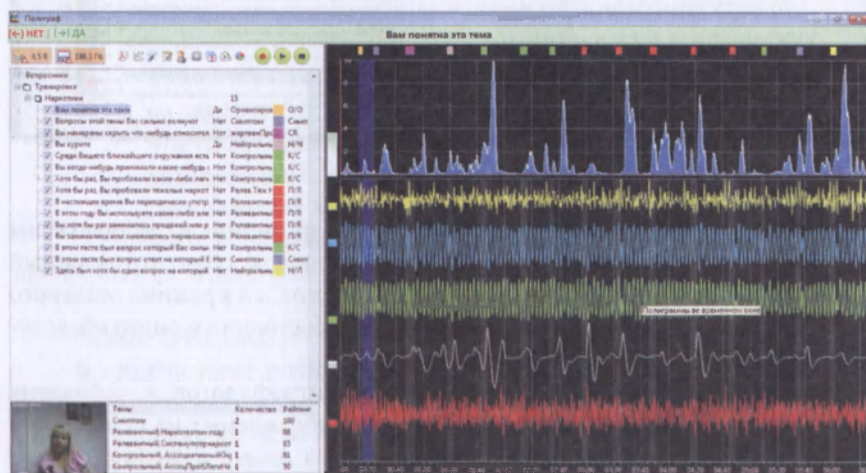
Полиграф

(←) НЕТ | (→) ДА

Вам понятна эта тема

Вопросники
Тренировка
Наркотики 15

| | | | |
|---|---|---|---|
| Вам понятна эта тема | Да | Ориентиро | О/О |
| Вопросы этой темы Вас сильно волнуют | Нет | Симптом | Симпт |
| Вы намерены скрыть что-нибудь относител | Нет | ЖертвенПр | СЛ |
| Вы курите | Да | Нейтральн | Н/Н |
| Среди Вашего ближайшего окружения есть | Нет | Контрольн | К/С |
| Вы когда-нибудь принимали какие-нибудь | Нет | Контрольн | К/С |
| Хоть бы раз Вы пробовали какие-либо легк | Нет | Контрольн | К/С |
| Хоть бы раз Вы пробовали тяжелые наркот | Нет | Релев.Тяж.Н | П/Я |
| В настоящее время Вы периодически употр | Нет | Релевантн | П/Я |
| В этом году Вы используете какие-либо але | Нет | Релевантн | П/Я |
| Вы хоть бы раз занимались продажей или р | Нет | Релевантн | П/Я |
| Вы занимались или занимаетесь перевозк | Нет | Релевантн | П/Я |
| В этом тесте был вопрос который Вас силы | Нет | Контрольн | К/С |
| В этом тесте был вопрос ответ на который б | Нет | Симптом | Симпт |
| Здесь был хоть бы один вопрос на который | Нет | Нейтральн | Н/Н |

| Темы | Количество | Рейтинг |
|---|---|---|
| Симптом | 2 | 100 |
| Релевантный; Наркотики под | 1 | 86 |
| Релевантный; Сиспльупотреблвост | 1 | 83 |
| Контрольный; АссоциативныйЗн | 1 | 81 |
| Контрольный; АссоцПробЛегНа | 1 | 90 |

Полиграммы не временно окно